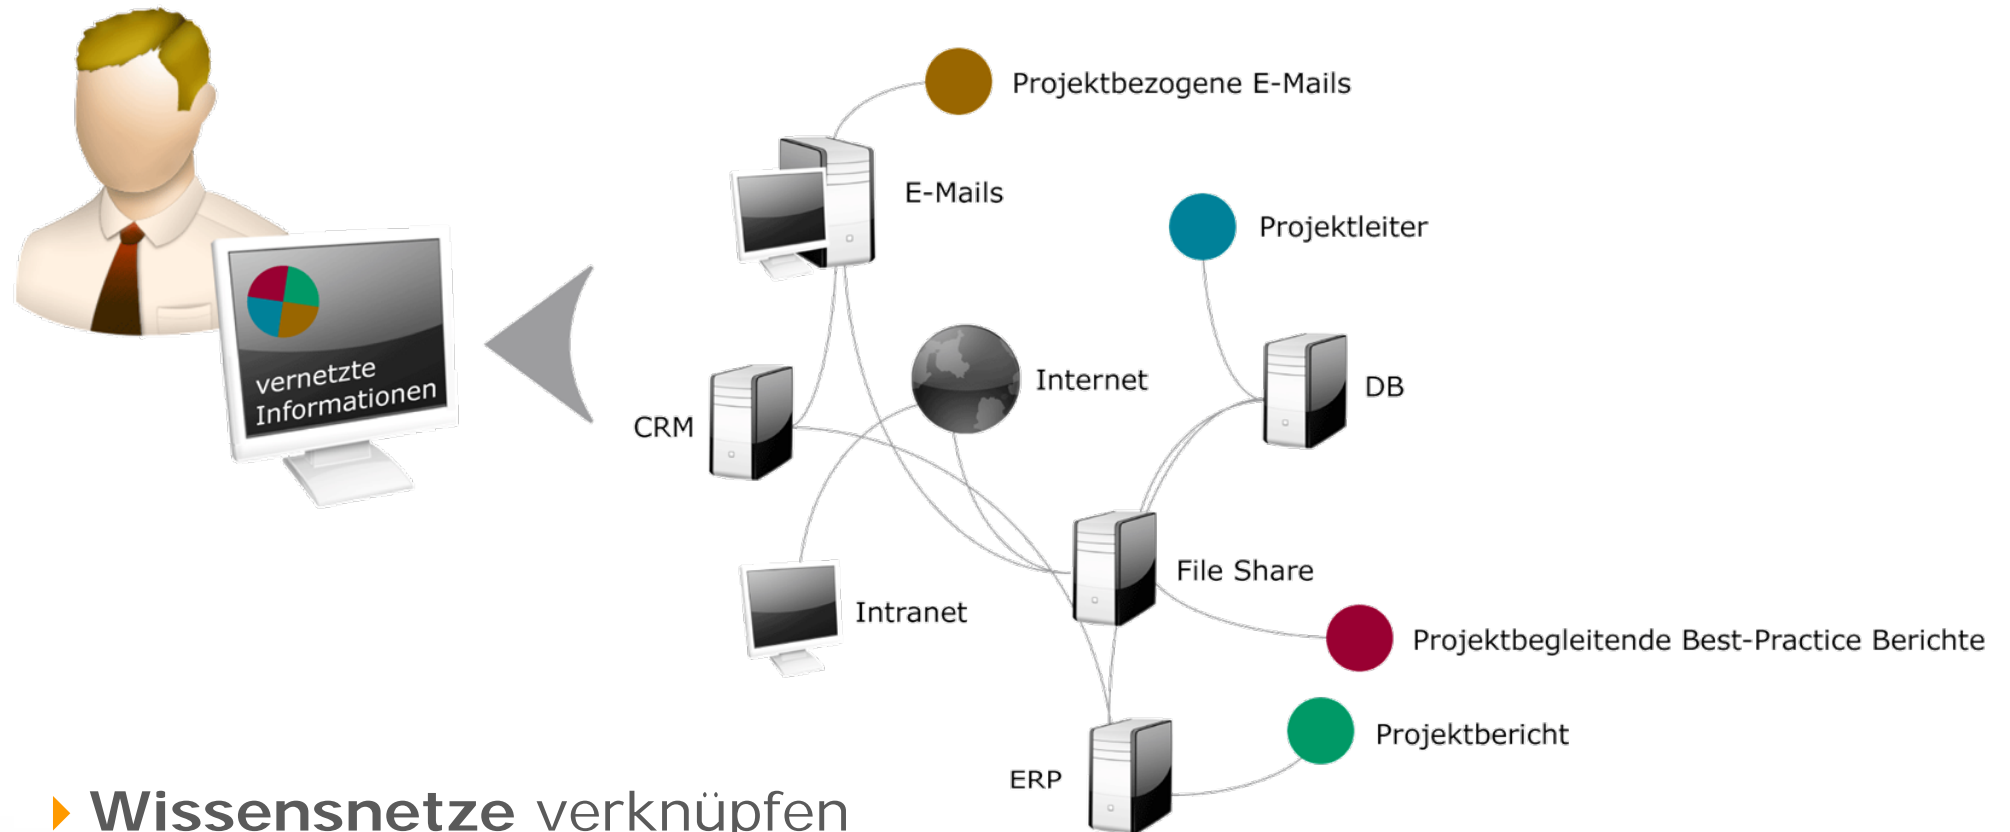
vernetzte Informationen

Projektbezogene E-Mails

E-Mails

Projektleiter

Internet

DB

CRM

File Share

Intranet

Projektbegleitende Best-Practice Berichte

Projektbericht

ERP

Wissensnetze verknüpfen